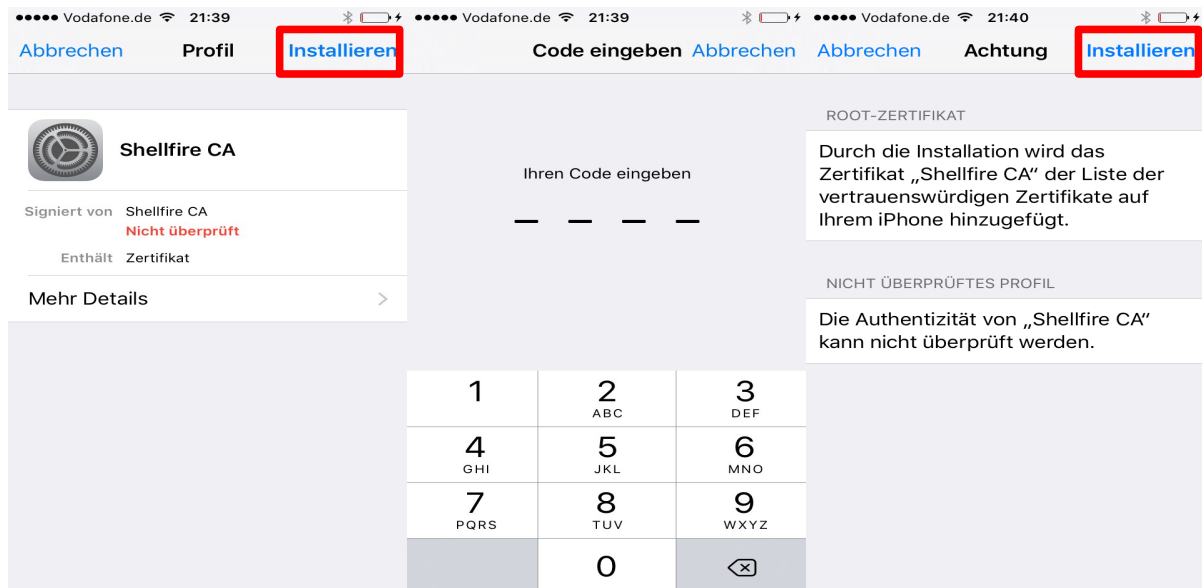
●●●●● Vodafone.de 21:39

Abbrechen Profil Installieren

Shellfire CA

Signiert von Shellfire CA
Nicht überprüft

Enthält Zertifikat

Mehr Details >

●●●●● Vodafone.de 21:39

Code eingeben Abbrechen

Ihren Code eingeben

— — — —

| 1 | 2 ABC | 3 DEF |
|---|---|---|
| 4 GHI | 5 JKL | 6 MNO |
| 7 PQRS | 8 TUV | 9 WXYZ |
| | 0 | ⌫ |

●●●●● Vodafone.de 21:40

Abbrechen Achtung Installieren

ROOT-ZERTIFIKAT

Durch die Installation wird das Zertifikat „Shellfire CA" der Liste der vertrauenswürdigen Zertifikate auf Ihrem iPhone hinzugefügt.

NICHT ÜBERPRÜFTES PROFIL

Die Authentizität von „Shellfire CA" kann nicht überprüft werden.